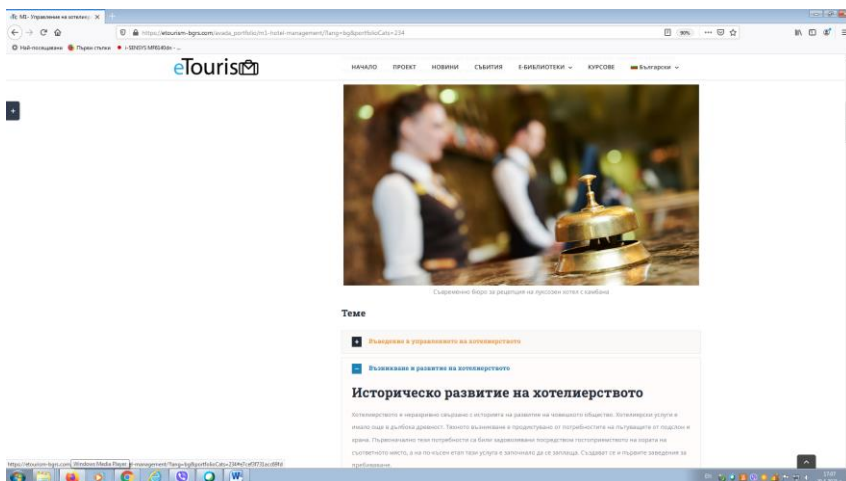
M3- Управление на хотелиер ×

https://etourism-bgrs.com/avada_portfolio/m3-hotel-management/?lang=bg&portfolioCats=234

90%

Най-посещавани Първи стъпки i-SENSYS MF8540dn - ...

eTouris

НАЧАЛО ПРОЕКТ НОВИНИ СЪБИТИЯ Е-БИБЛИОТЕКИ КУРСОВЕ Български

+

Съвременно бюро за рецепция на луксозен хотел с камбана

Теми

+ Въведение в управлението на хотелиерството

− Възникване и развитие на хотелиерството

Историческо развитие на хотелиерството

Хотелиерството е неразривно свързано с историята на развитие на човешкото общество. Хотелиерски услуги е имало още в дълбока древност. Тяхното възникване е предизвикано от потребностите на пътуващите от подслон и храна. Първоначално тези потребности са били задоволявани посредством гостоприемството на хората на съответното място, а на по-късен етап тази услуга е започнало да се заплаща. Създават се и първите заведения за пребиваване.

https://etourism-bgrs.com Windows Media Player e-management/?lang=bg&portfolioCats=234#v1c4f7f3f7acd8fd

17:07